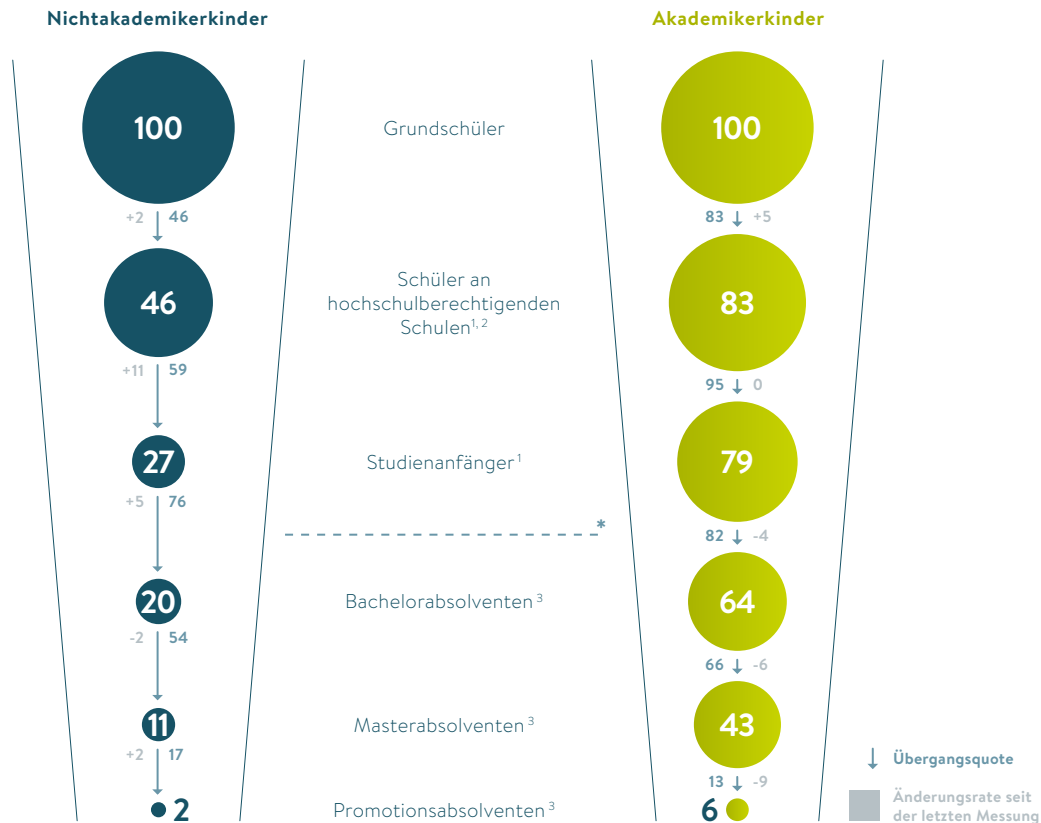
Nichtakademikerkinder

Akademikerkinder

100

Grundschüler

100

+2 46

83 +5

46

Schüler an hochschulberechtigenden Schulen$^{1,2}$

83

+11 59

95 0

27

Studienanfänger$^{1}$

79

+5 76

*

82 -4

20

Bachelorabsolventen$^{3}$

64

-2 54

66 -6

11

Masterabsolventen$^{3}$

43

+2 17

13 -9

2

Promotionsabsolventen$^{3}$

6

Übergangsquote

Änderungsrate seit der letzten Messung